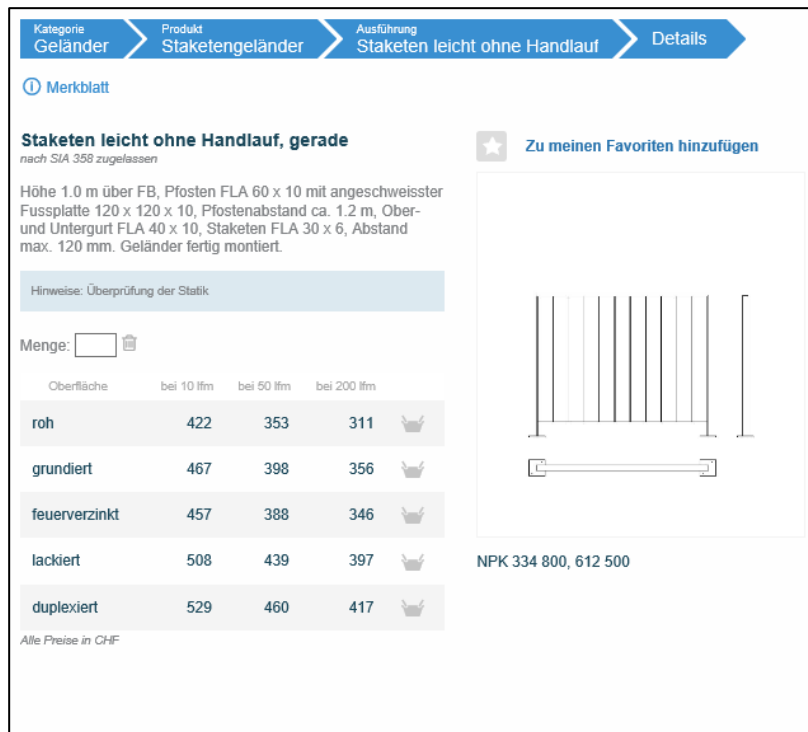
Kategorie
Geländer

Produkt
Staketengeländer

Ausführung
Staketen leicht ohne Handlauf

Details

Merkblatt

Staketen leicht ohne Handlauf, gerade
nach SIA 358 zugelassen

Zu meinen Favoriten hinzufügen

Höhe 1.0 m über FB, Pfosten FLA 60 x 10 mit angeschweisster Fussplatte 120 x 120 x 10, Pfostenabstand ca. 1.2 m, Ober- und Untergurt FLA 40 x 10, Staketen FLA 30 x 6, Abstand max. 120 mm. Geländer fertig montiert.

Hinweise: Überprüfung der Statik

Menge:

| Oberfläche | bei 10 lfm | bei 50 lfm | bei 200 lfm |
|---|---|---|---|
| roh | 422 | 353 | 311 |
| grundiert | 467 | 398 | 356 |
| feuerverzinkt | 457 | 388 | 346 |
| lackiert | 508 | 439 | 397 |
| duplexiert | 529 | 460 | 417 |

Alle Preise in CHF

NPK 334 800, 612 500